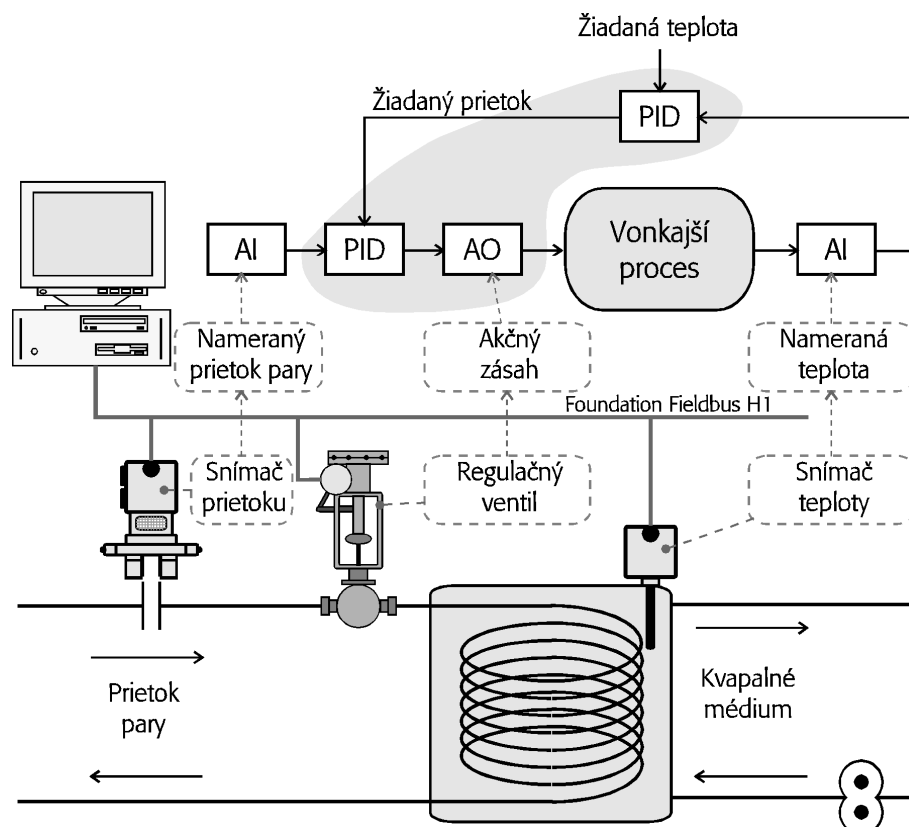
Žiadaná teplota

Žiadaný prietok

PID

AI

PID

AO

Vonkajší proces

AI

Nameraný prietok pary

Akčný zásah

Nameraná teplota

Foundation Fieldbus H1

Snímač prietoku

Regulačný ventil

Snímač teploty

Prietok pary

Kvapalné médium